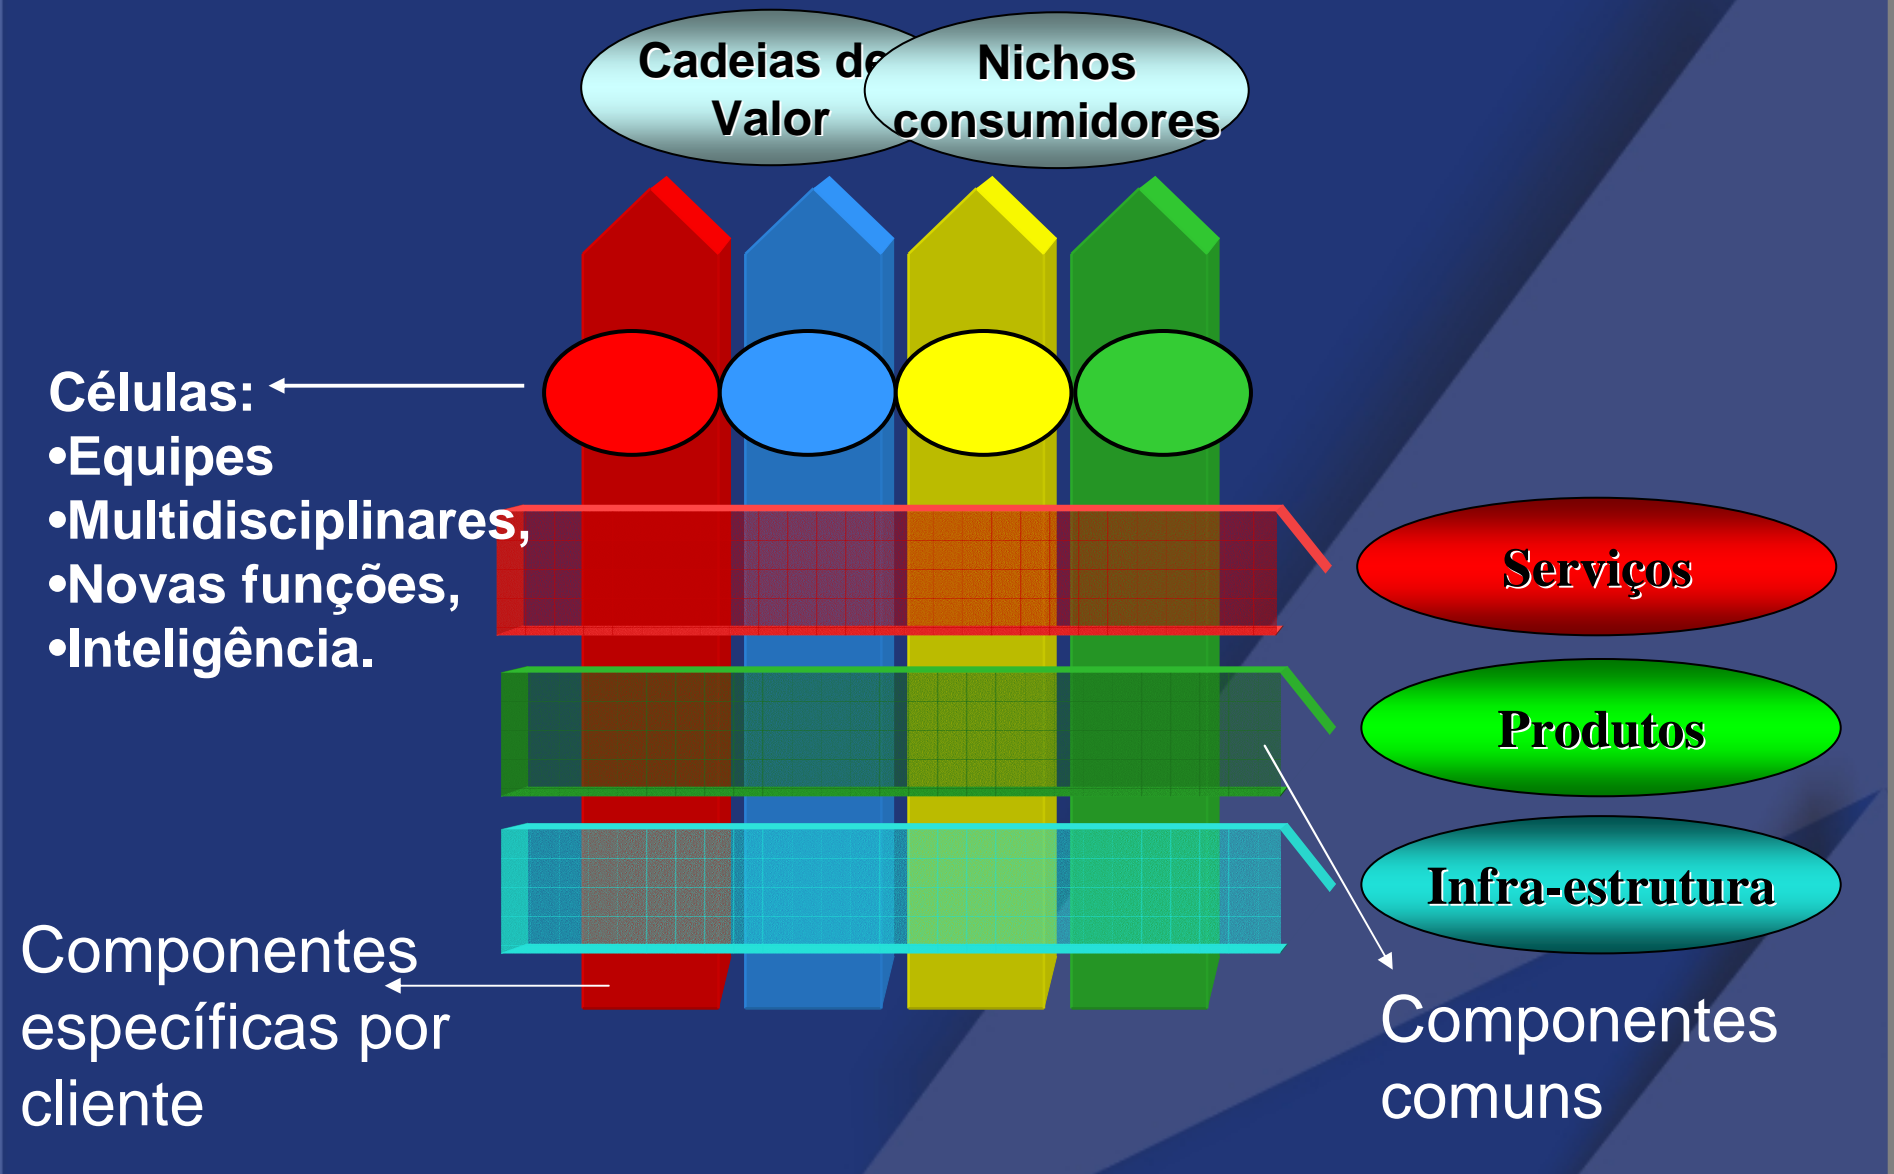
Cadeias de Valor

Nichos consumidores

Células:
•Equipes
•Multidisciplinares,
•Novas funções,
•Inteligência.

Serviços

Produtos

Infra-estrutura

Componentes específicas por cliente

Componentes comuns